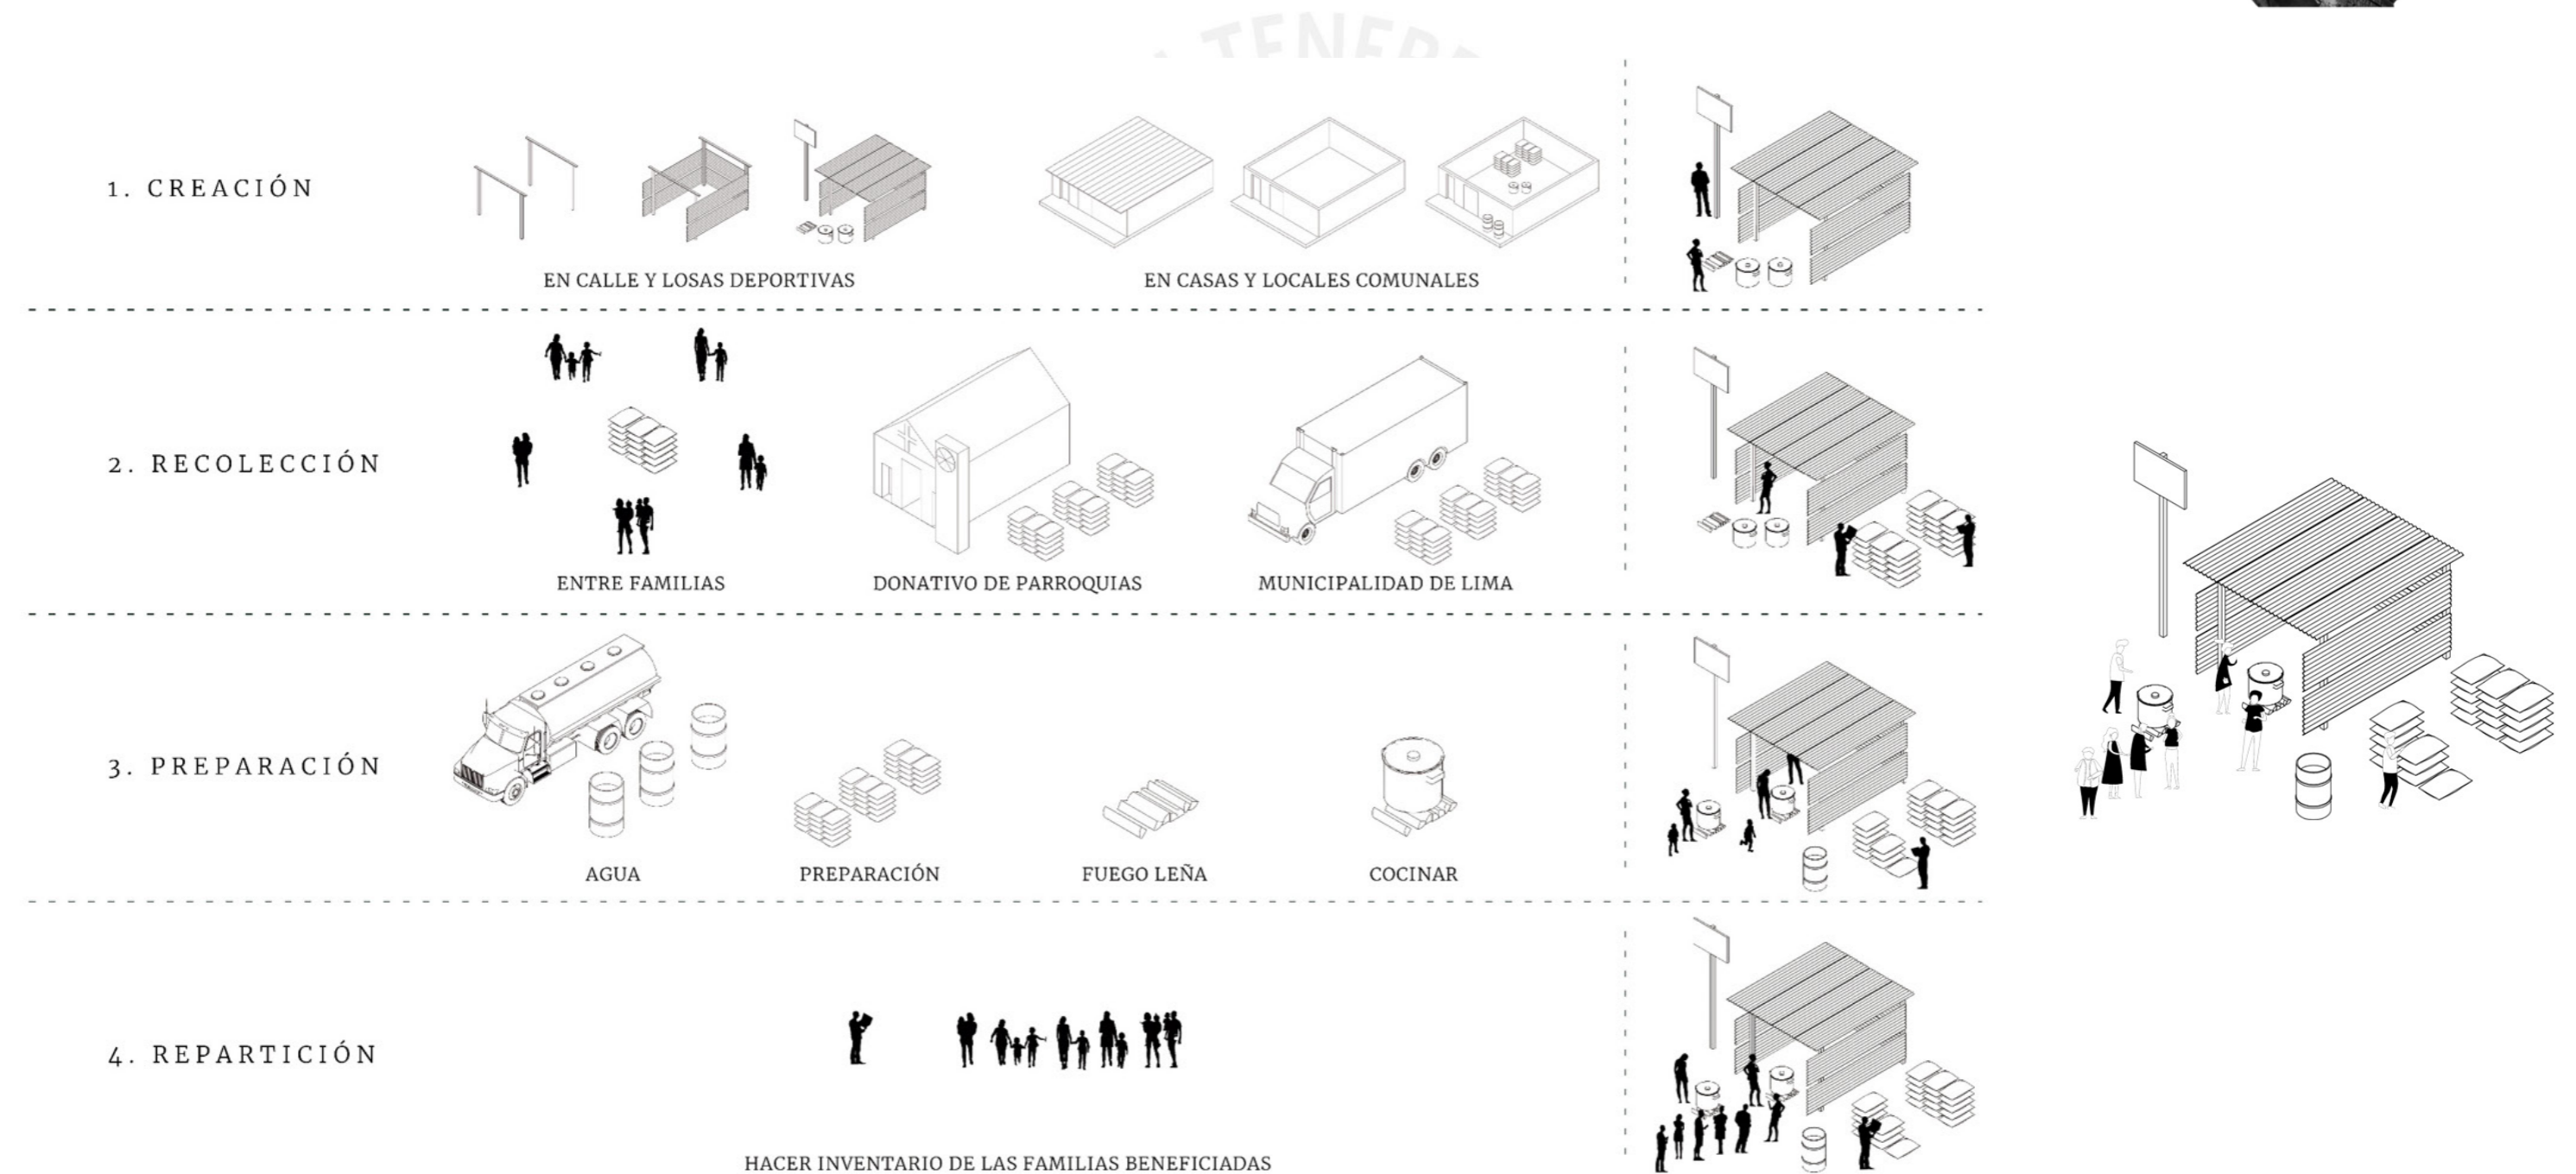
1. CREACIÓN

EN CALLE Y LOSAS DEPORTIVAS

EN CASAS Y LOCALES COMUNALES

2. RECOLECCIÓN

ENTRE FAMILIAS

DONATIVO DE PARROQUIAS

MUNICIPALIDAD DE LIMA

3. PREPARACIÓN

AGUA

PREPARACIÓN

FUEGO LEÑA

COCINAR

4. REPARTICIÓN

HACER INVENTARIO DE LAS FAMILIAS BENEFICIADAS